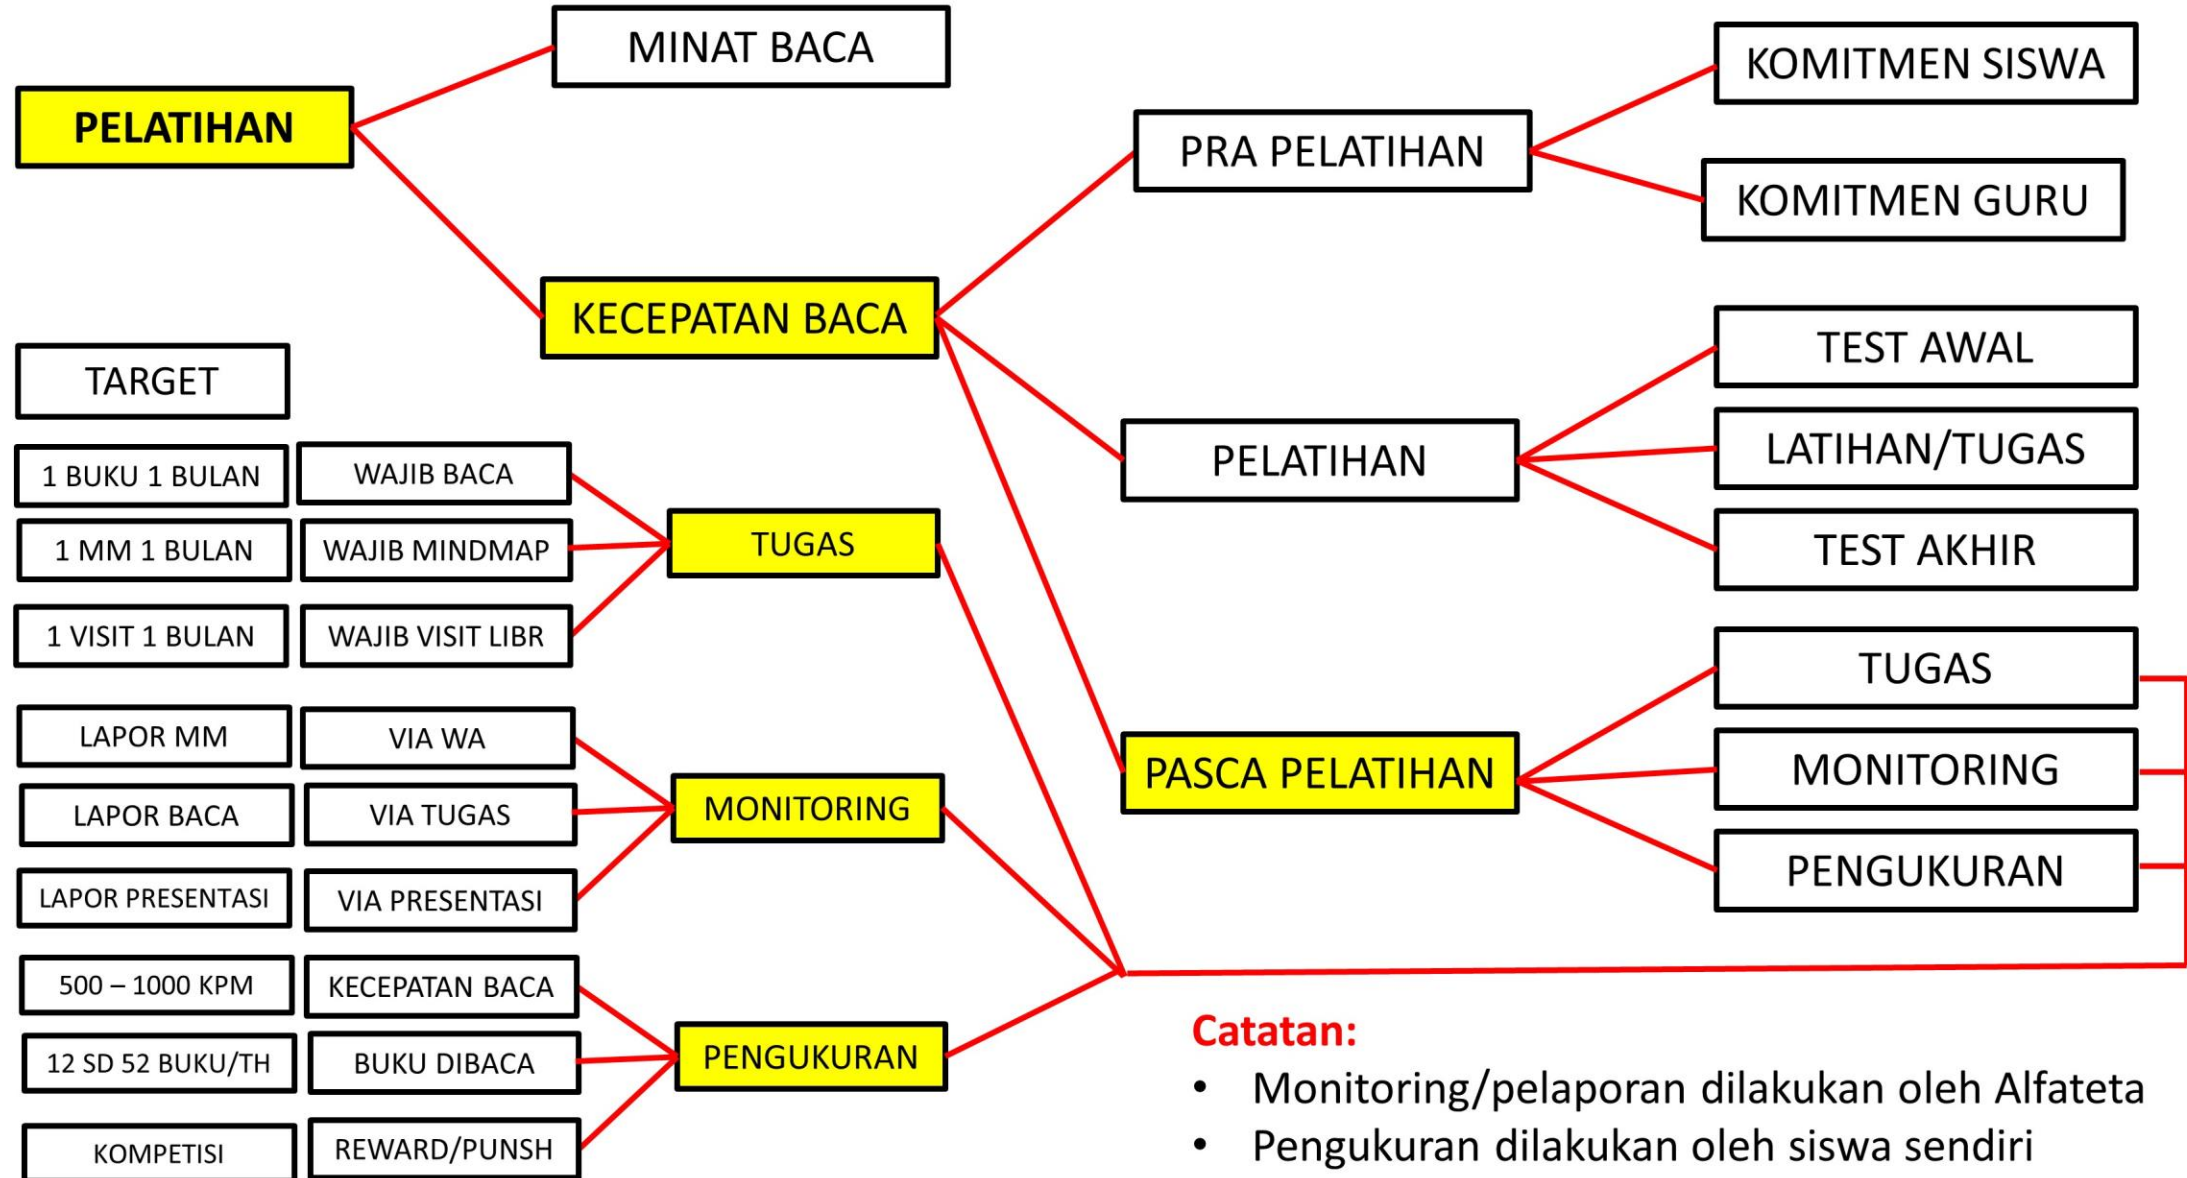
PELATIHAN

MINAT BACA

KECEPATAN BACA

PRA PELATIHAN

KOMITMEN SISWA

KOMITMEN GURU

PELATIHAN

TEST AWAL

LATIHAN/TUGAS

TEST AKHIR

PASCA PELATIHAN

TUGAS

MONITORING

PENGUKURAN

TARGET

1 BUKU 1 BULAN

WAJIB BACA

1 MM 1 BULAN

WAJIB MINDMAP

1 VISIT 1 BULAN

WAJIB VISIT LIBR

TUGAS

LAPOR MM

VIA WA

LAPOR BACA

VIA TUGAS

LAPOR PRESENTASI

VIA PRESENTASI

MONITORING

500 – 1000 KPM

KECEPATAN BACA

12 SD 52 BUKU/TH

BUKU DIBACA

KOMPETISI

REWARD/PUNSH

PENGUKURAN

Catatan:
• Monitoring/pelaporan dilakukan oleh Alfateta
• Pengukuran dilakukan oleh siswa sendiri